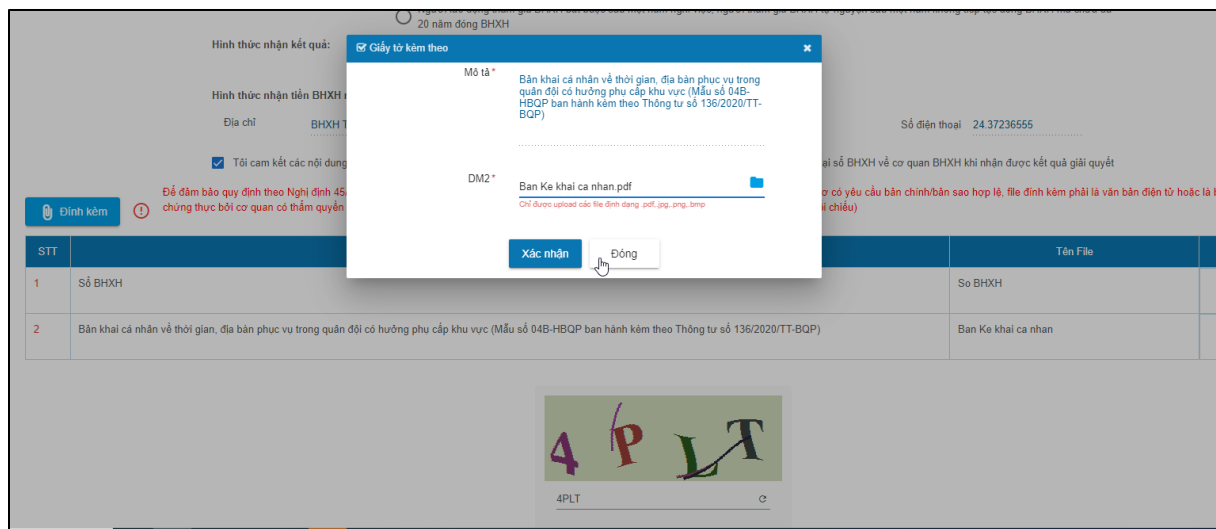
20 năm đóng BHXH

Hình thức nhận kết quả:

Hình thức nhận tiền BHXH

Địa chỉ BHXH T

Số điện thoại 24 37236555

Tôi cam kết các nội dung

ại sổ BHXH về cơ quan BHXH khi nhận được kết quả giải quyết

Đính kèm

Để đảm bảo quy định theo Nghị định 45

chứng thực bởi cơ quan có thẩm quyền

ơ có yêu cầu bản chính/bản sao hợp lệ, file đính kèm phải là văn bản điện tử hoặc là b

i chiếu)

Giấy tờ kèm theo

Mô tả*

Bản khai cá nhân về thời gian, địa bàn phục vụ trong quân đội có hưởng phụ cấp khu vực (Mẫu số 04B-HBQP ban hành kèm theo Thông tư số 136/2020/TT-BQP)

DM2*

Ban Ke khai ca nhan.pdf

Chỉ được upload các file định dạng .pdf,.jpg,.png,.bmp

Xác nhận

Đóng

| STT | | Tên File |
|---|---|---|
| 1 | Sổ BHXH | So BHXH |
| 2 | Bản khai cá nhân về thời gian, địa bàn phục vụ trong quân đội có hưởng phụ cấp khu vực (Mẫu số 04B-HBQP ban hành kèm theo Thông tư số 136/2020/TT-BQP) | Ban Ke khai ca nhan |

4PLT

4PLT